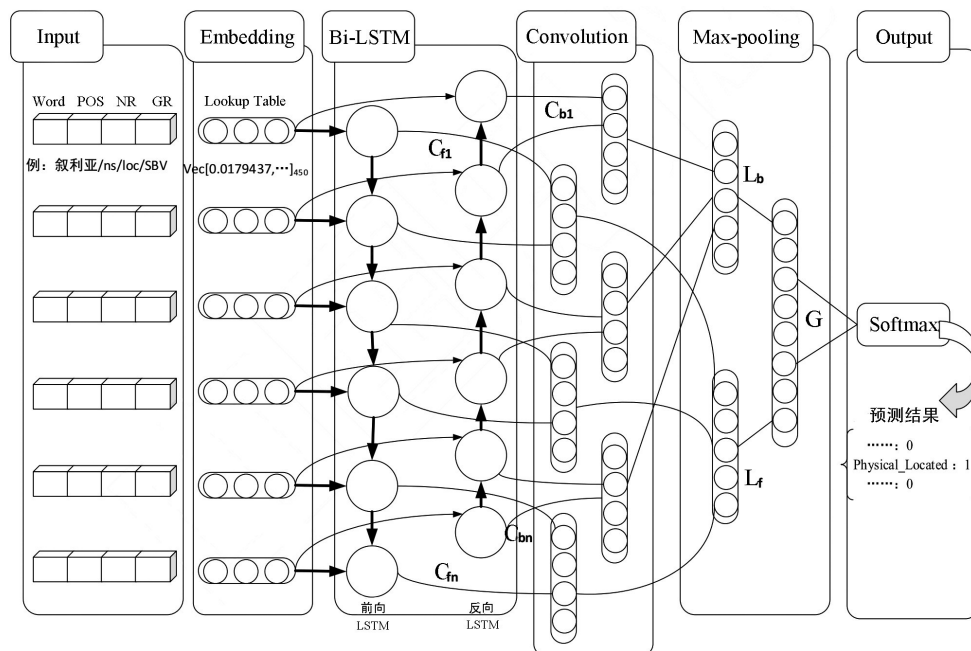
Input

Embedding

Bi-LSTM

Convolution

Max-pooling

Output

Word POS NR GR

例：叙利亚/ns/loc/SBV

Lookup Table

Vec[0.0179437,⋯]$_{450}$

$C_{b1}$

$C_{f1}$

$L_b$

G

Softmax

预测结果

⋯⋯：0
Physical_Located：1
⋯⋯：0

$L_f$

$C_{bn}$

$C_{fn}$

前向 LSTM

反向 LSTM